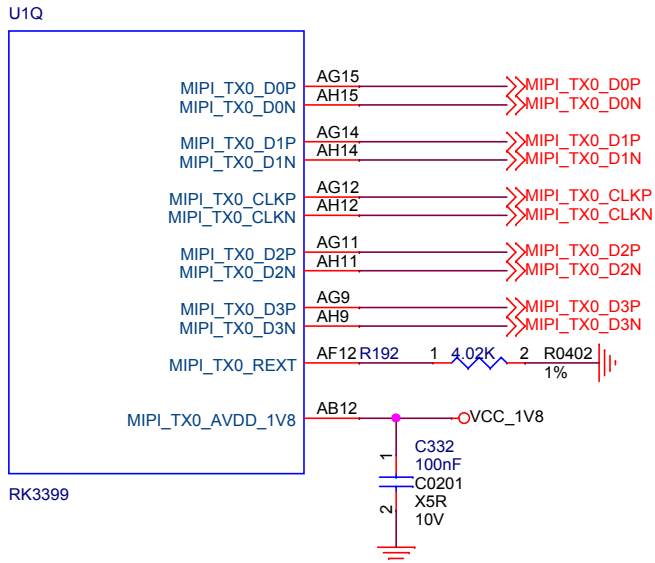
U1Q

MIPI_TX0_D0P
MIPI_TX0_D0N
MIPI_TX0_D1P
MIPI_TX0_D1N
MIPI_TX0_CLKP
MIPI_TX0_CLKN
MIPI_TX0_D2P
MIPI_TX0_D2N
MIPI_TX0_D3P
MIPI_TX0_D3N
MIPI_TX0_REXT
MIPI_TX0_AVDD_1V8

RK3399

AG15
AH15
AG14
AH14
AG12
AH12
AG11
AH11
AG9
AH9
AF12
AB12

MIPI_TX0_D0P
MIPI_TX0_D0N
MIPI_TX0_D1P
MIPI_TX0_D1N
MIPI_TX0_CLKP
MIPI_TX0_CLKN
MIPI_TX0_D2P
MIPI_TX0_D2N
MIPI_TX0_D3P
MIPI_TX0_D3N

R192 1 4.02K 2 R0402
1%

VCC_1V8

1
C332
100nF
C0201
X5R
10V
2